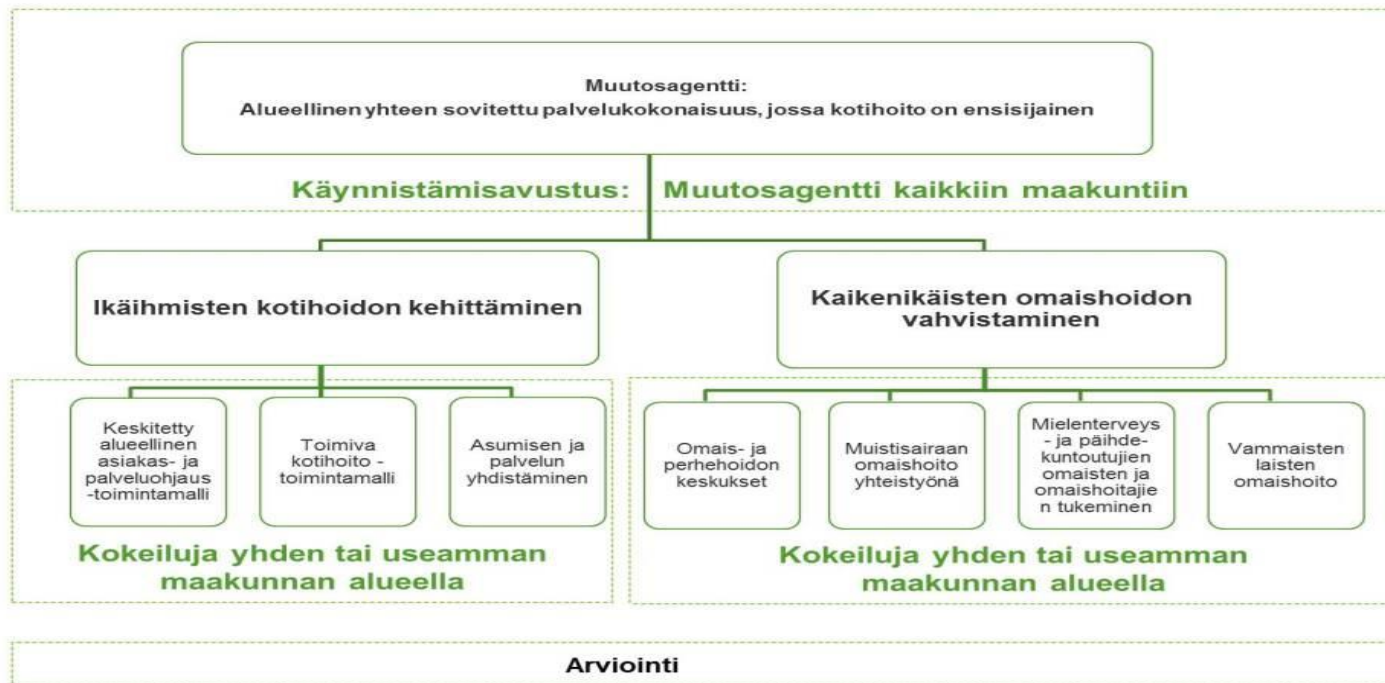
Muutosagentti:
Alueellinen yhteen sovitettu palvelukokonaisuus, jossa kotihoito on ensisijainen

Käynnistämisavustus: Muutosagentti kaikkiin maakuntiin

Ikäihmisten kotihoidon kehittäminen

Kaikenikäisten omaishoidon vahvistaminen

Keskitetty alueellinen asiakas- ja palveluohjaus -toimintamalli

Toimiva kotihoito -toimintamalli

Asumisen ja palvelun yhdistäminen

Kokeiluja yhden tai useamman maakunnan alueella

Omais- ja perhehoidon keskukset

Muistisairaan omaishoito yhteistyönä

Mielenterveys - ja päihdekuntoutujien omaisten ja omaishoitajien tukeminen

Vammaisten laisten omaishoito

Kokeiluja yhden tai useamman maakunnan alueella

Arviointi